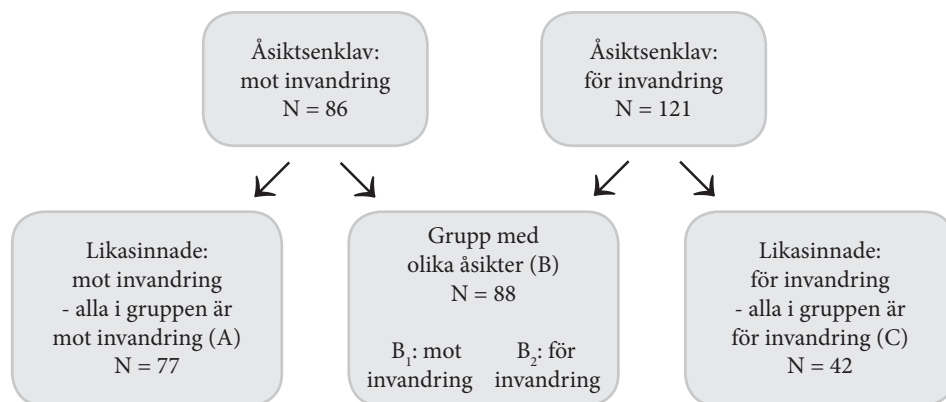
Åsiktsenklav:
mot invandring
N = 86

Åsiktsenklav:
för invandring
N = 121

Likasinnade:
mot invandring
- alla i gruppen är
mot invandring (A)
N = 77

Grupp med
olika åsikter (B)
N = 88

$B_1$: mot invandring

$B_2$: för invandring

Likasinnade:
för invandring
- alla i gruppen är
för invandring (C)
N = 42